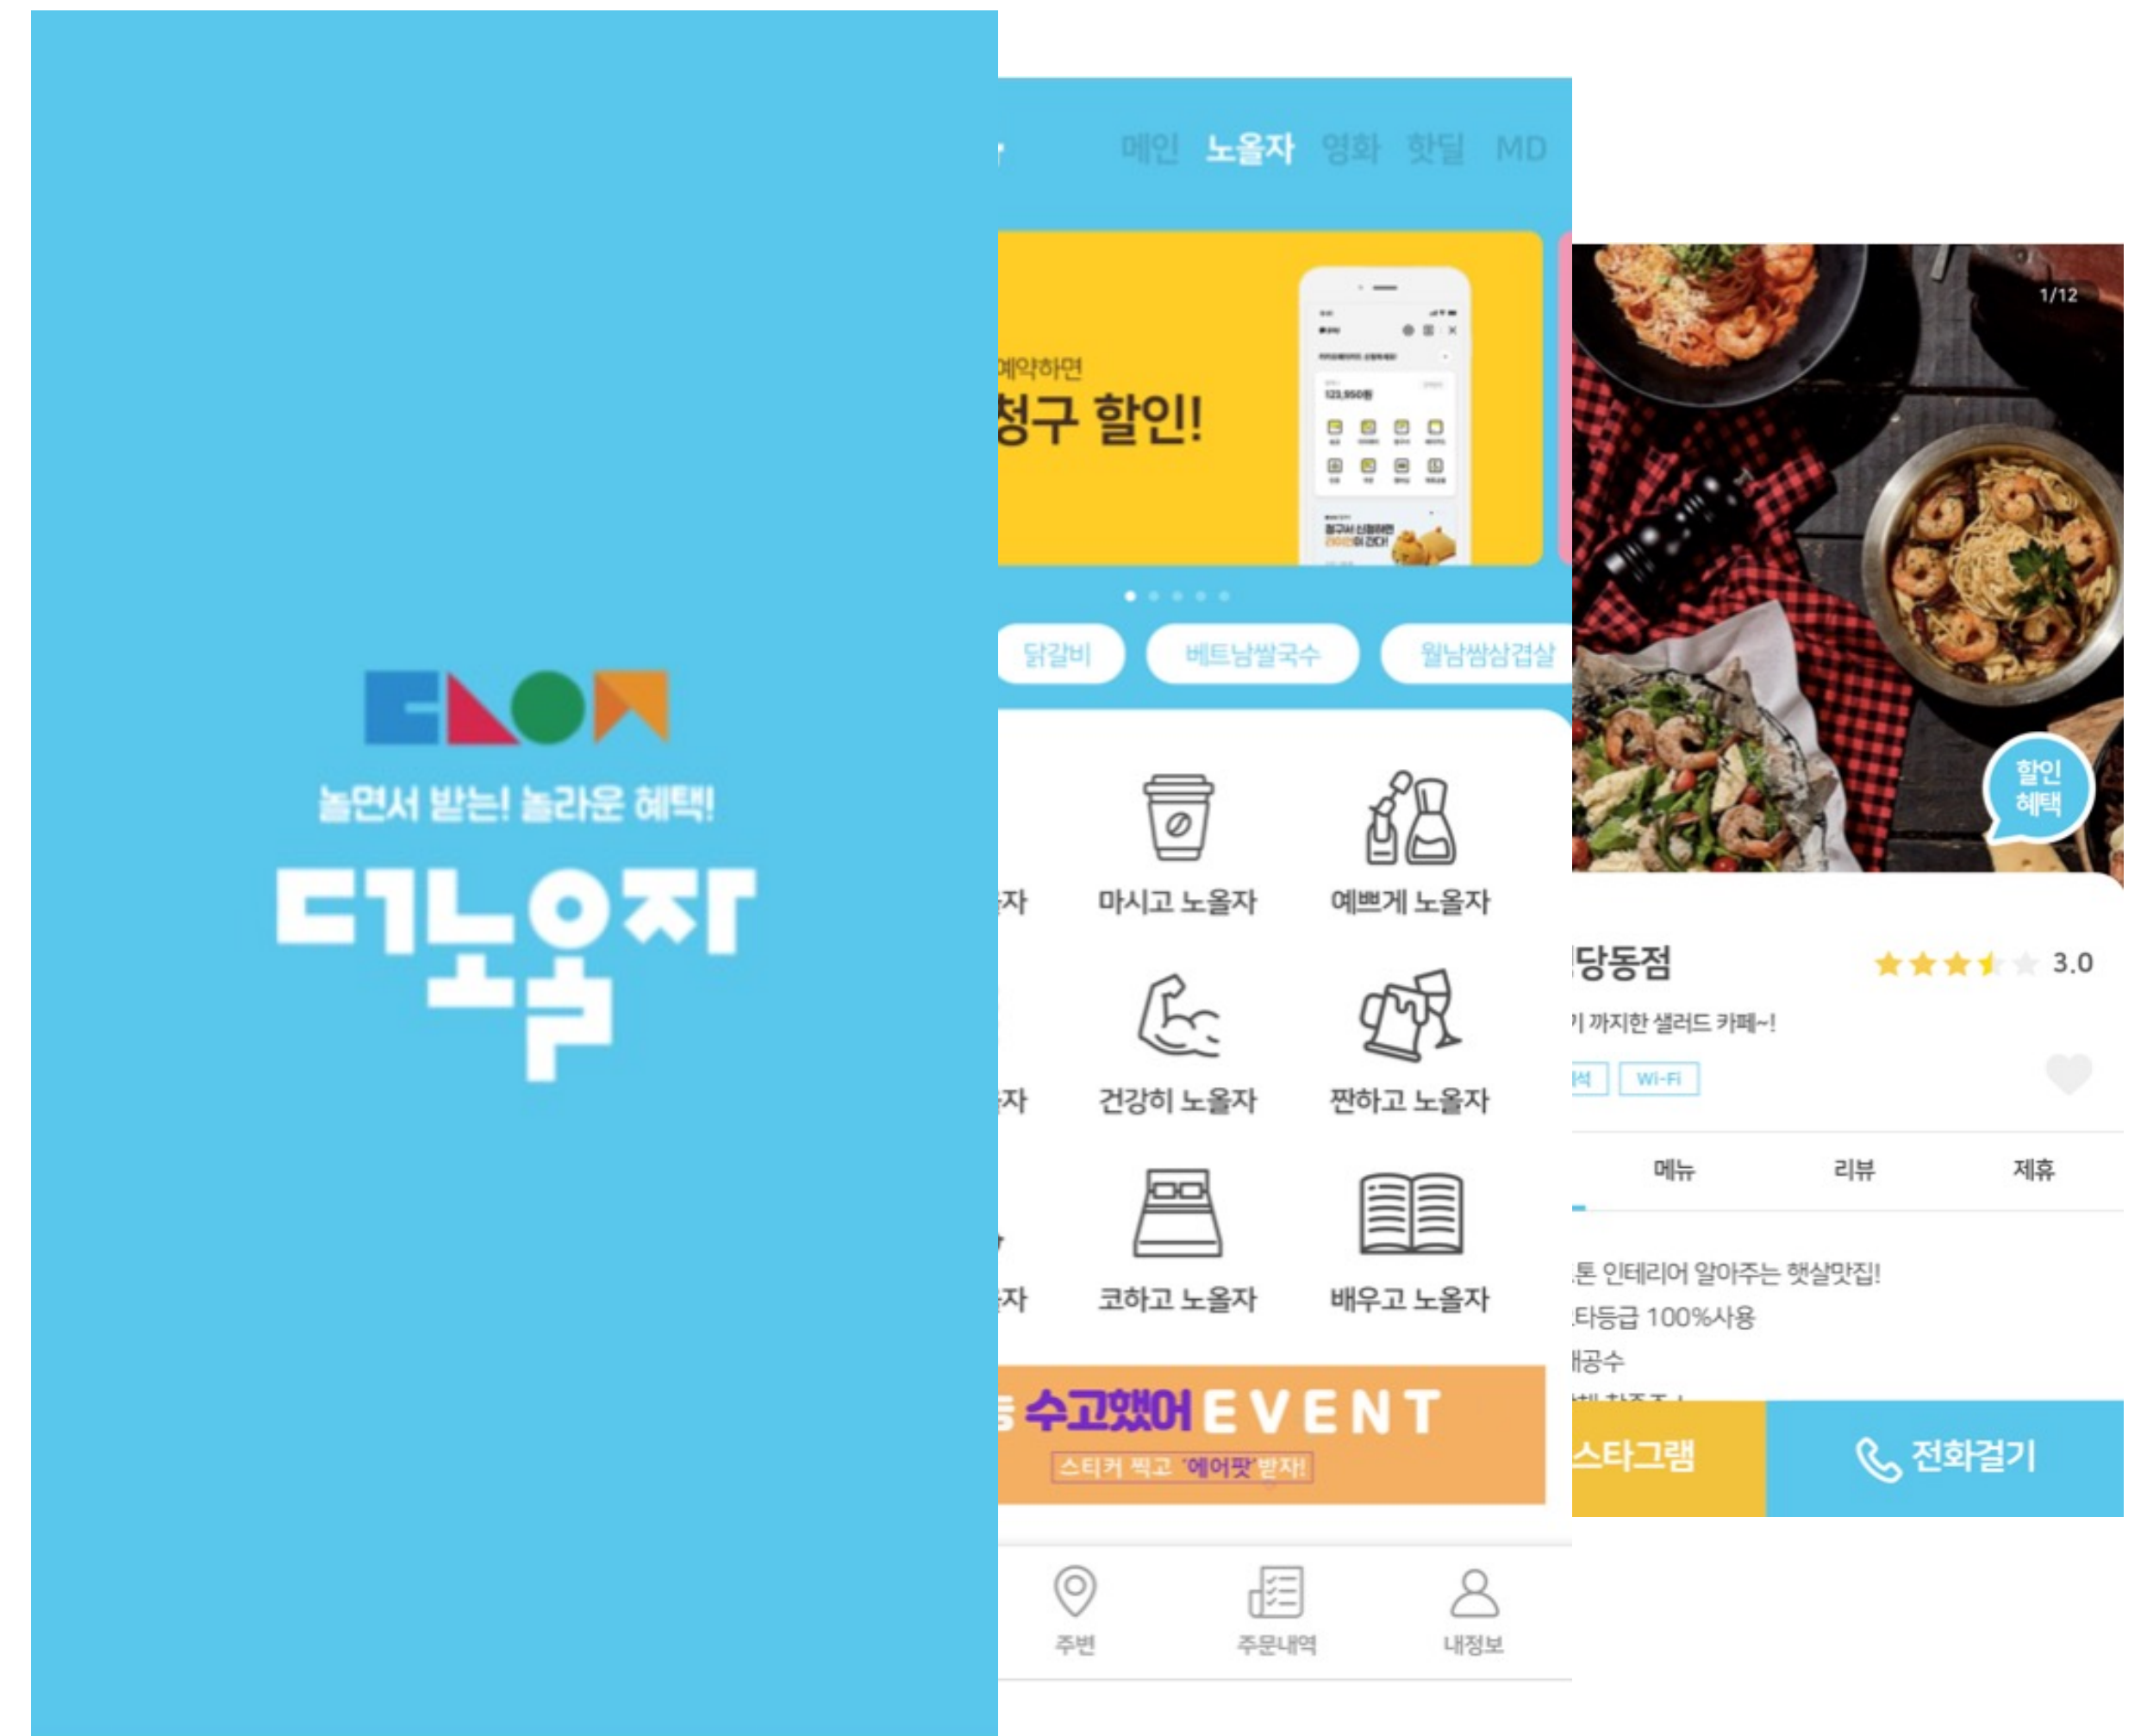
놀면서 받는! 놀라운 혜택!

더노올자

메인 노올자 영화 핫딜 MD

예약하면

청구 할인!

닭갈비 베트남쌀국수 월남쌈삼겹살

자 마시고 노올자 예쁘게 노올자

자 건강히 노올자 짠하고 노올자

자 코하고 노올자 배우고 노올자

수고했어 EVENT

스티커 찍고 '에어팟' 받자!

주변 주문내역 내정보

1/12

할인 혜택

당동점 3.0

이 까지한 샐러드 카페~!

석 Wi-Fi

메뉴 리뷰 제휴

톤 인테리어 알아주는 햇살맛집!

타등급 100%사용

배공수

스타그램 전화걸기